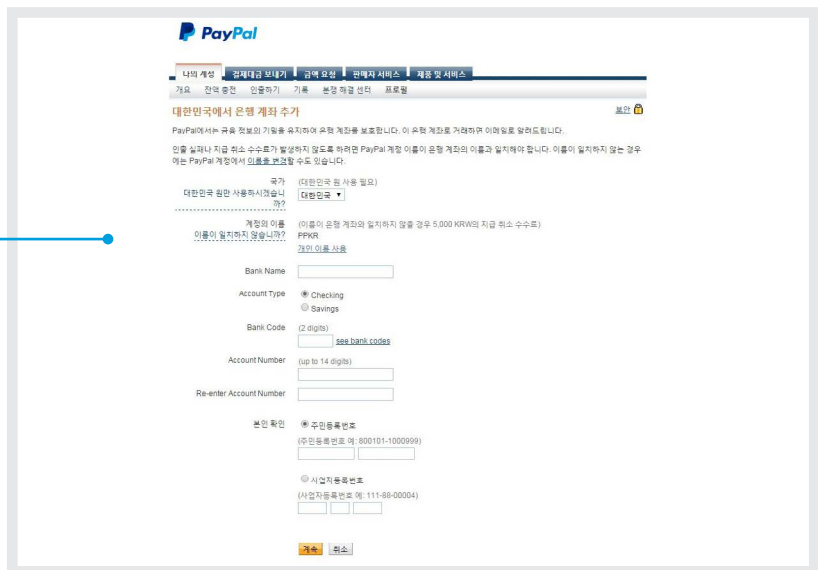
PayPal

나의 계정 | 결제대금 보내기 | 금액 요청 | 판매자 서비스 | 제품 및 서비스

개요 | 잔액 충전 | 인출하기 | 기록 | 분쟁 해결 센터 | 프로필

대한민국에서 은행 계좌 추가

보안

PayPal에서는 금융 정보의 기밀을 유지하여 은행 계좌를 보호합니다. 이 은행 계좌로 거래하면 이메일로 알려드립니다.

인출 실패나 지급 취소 수수료가 발생하지 않도록 하려면 PayPal 계정 이름이 은행 계좌의 이름과 일치해야 합니다. 이름이 일치하지 않는 경우에는 PayPal 계정에서 이름을 변경할 수도 있습니다.

국가
대한민국 원만 사용하시겠습니까?
(대한민국 원 사용 필요)
대한민국 ▼

계정의 이름
이름이 일치하지 않습니까?
(이름이 은행 계좌와 일치하지 않을 경우 5,000 KRW의 지급 취소 수수료)
PPKR
개인 이름 사용

Bank Name

Account Type
Checking
Savings

Bank Code
(2 digits)
see bank codes

Account Number
(up to 14 digits)

Re-enter Account Number

본인 확인
주민등록번호
(주민등록번호 예: 800101-1000999)

사업자등록번호
(사업자등록번호 예: 111-88-00004)

계속 | 취소